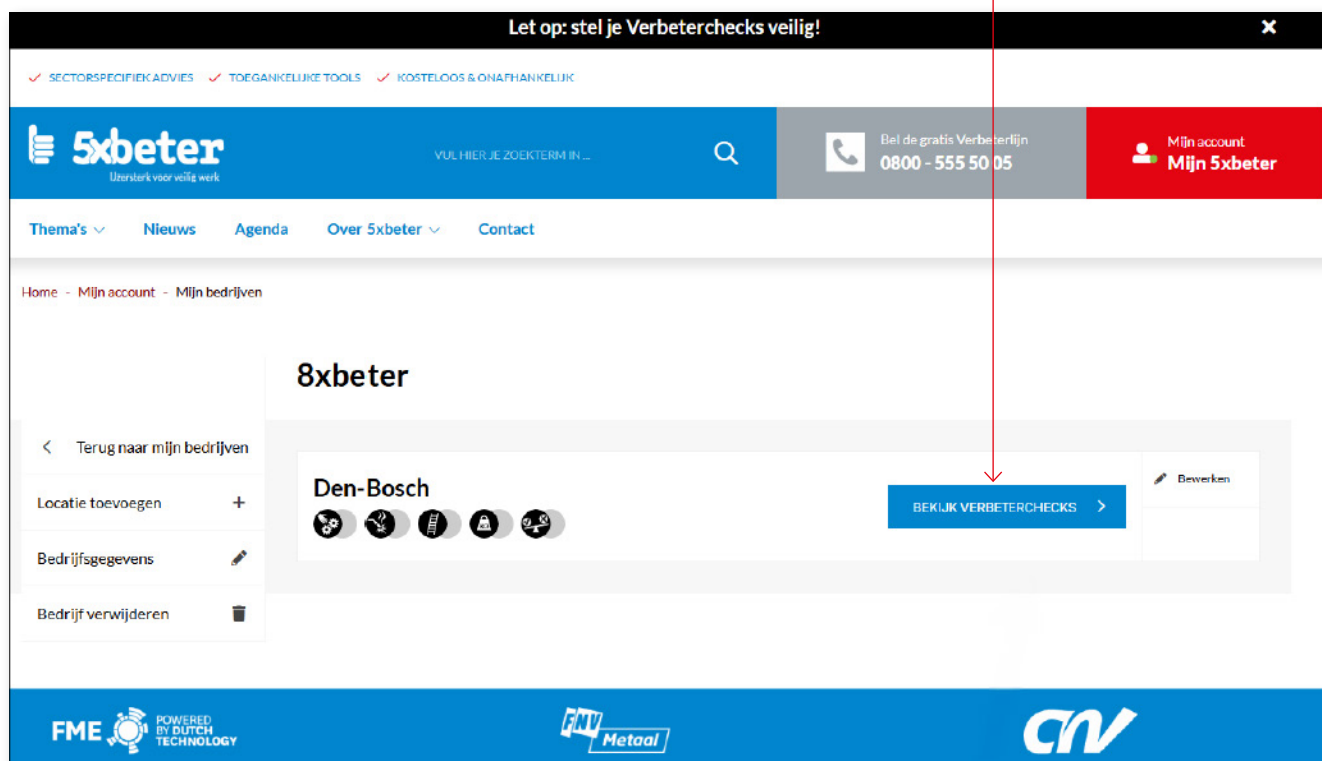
Let op: stel je Verbeterchecks veilig!

✕

✓ SECTORSPECIFIEK ADVIES ✓ TOEGANKELIJKE TOOLS ✓ KOSTELOOS & ONAFHANKELIJK

5xbeter
IJzersterk voor veilig werk

VUL HIER JE ZOEKTERM IN ...

Bel de gratis Verbeterlijn
0800 - 555 50 05

Mijn account
Mijn 5xbeter

Thema's Nieuws Agenda Over 5xbeter Contact

Home - Mijn account - Mijn bedrijven

8xbeter

Terug naar mijn bedrijven

Locatie toevoegen

Bedrijfsgegevens

Bedrijf verwijderen

Den-Bosch

BEKIJK VERBETERCHECKS

Bewerken

FME POWERED BY DUTCH TECHNOLOGY

FNV Metaal

CNV